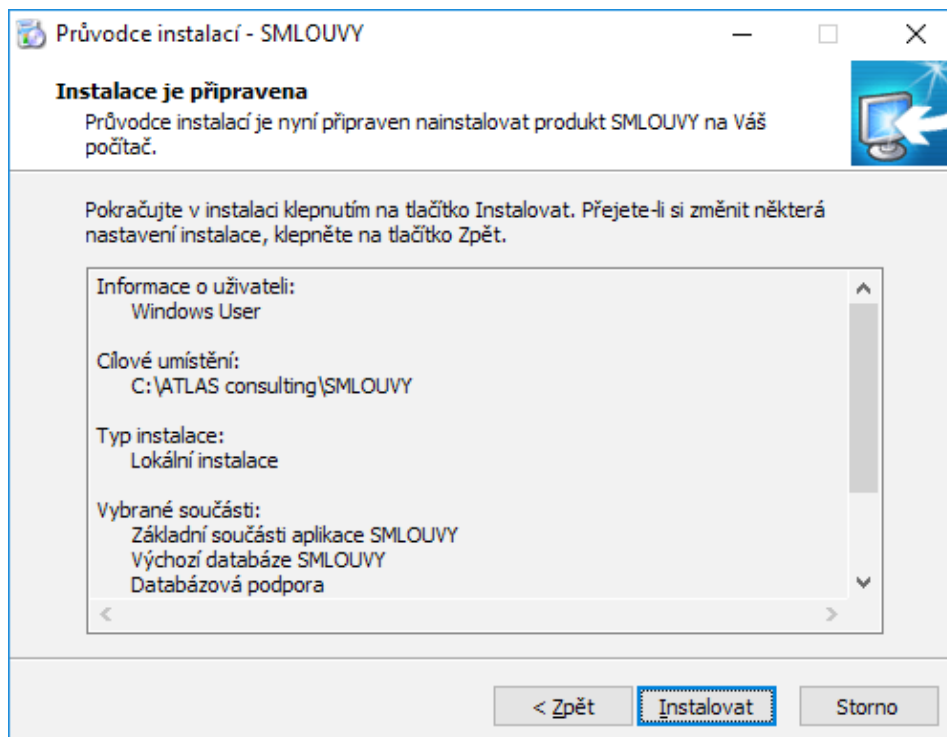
Průvodce instalací - SMLOUVY

Instalace je připravena

Průvodce instalací je nyní připraven nainstalovat produkt SMLOUVY na Váš počítač.

Pokračujte v instalaci klepnutím na tlačítko Instalovat. Přejete-li si změnit některá nastavení instalace, klepněte na tlačítko Zpět.

Informace o uživateli:
Windows User

Cílové umístění:
C:\ATLAS consulting\SMLOUVY

Typ instalace:
Lokální instalace

Vybrané součásti:
Základní součásti aplikace SMLOUVY
Výchozí databáze SMLOUVY
Databázová podpora

< Zpět
Instalovat
Storno